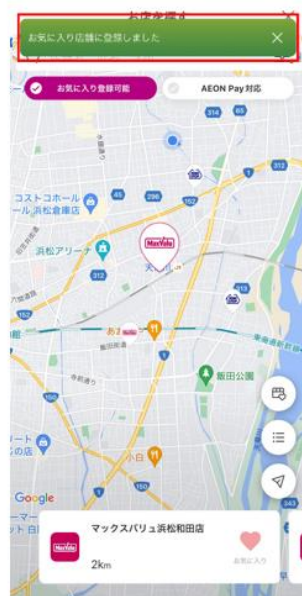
お店を探す

お気に入り店舗に登録しました

お気に入り登録可能

AEON Pay対応

314

45

296

312

コストコホール
ール 浜松倉庫店

浜松アリーナ

MaxValu

312

飯田公園

Google

マックスバリュ浜松和田店

MaxValu

2km

お気に入り

343